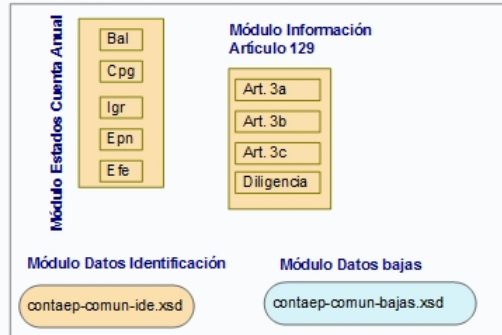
Módulo Estados Cuenta Anual

Bal

Cpg

Igr

Epn

Efe

Módulo Información Artículo 129

Art. 3a

Art. 3b

Art. 3c

Diligencia

Módulo Datos Identificación

contaep-comun-ide.xsd

Módulo Datos bajas

contaep-comun-bajas.xsd